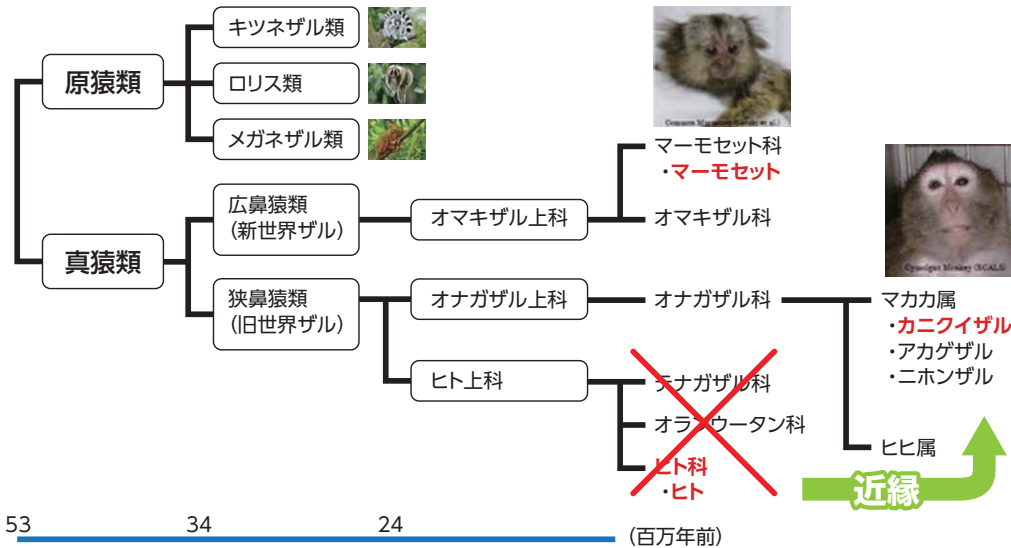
原猿類

キツネザル類

ロリス類

メガネザル類

真猿類

広鼻猿類
（新世界ザル）

狭鼻猿類
（旧世界ザル）

オマキザル上科

オナガザル上科

ヒト上科

Common Marmoset

マーモセット科
・マーモセット

オマキザル科

オナガザル科

テナガザル科

オランウータン科

ヒト科
・ヒト

Cynomolgus Monkey (SCALS)

マカカ属
・カニクイザル
・アカゲザル
・ニホンザル

ヒヒ属

近縁

53　34　24　（百万年前）